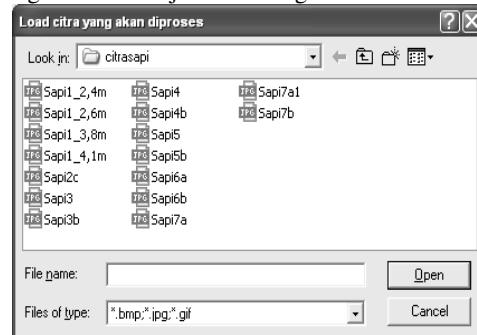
Load citra yang akan diproses

Look in: citrasapi

Sapi1_2,4m
Sapi1_2,6m
Sapi1_3,8m
Sapi1_4,1m
Sapi2c
Sapi3
Sapi3b

Sapi4
Sapi4b
Sapi5
Sapi5b
Sapi6a
Sapi6b
Sapi7a

Sapi7a1
Sapi7b

File name:
Open
Files of type: *.bmp;*.jpg;*.gif
Cancel